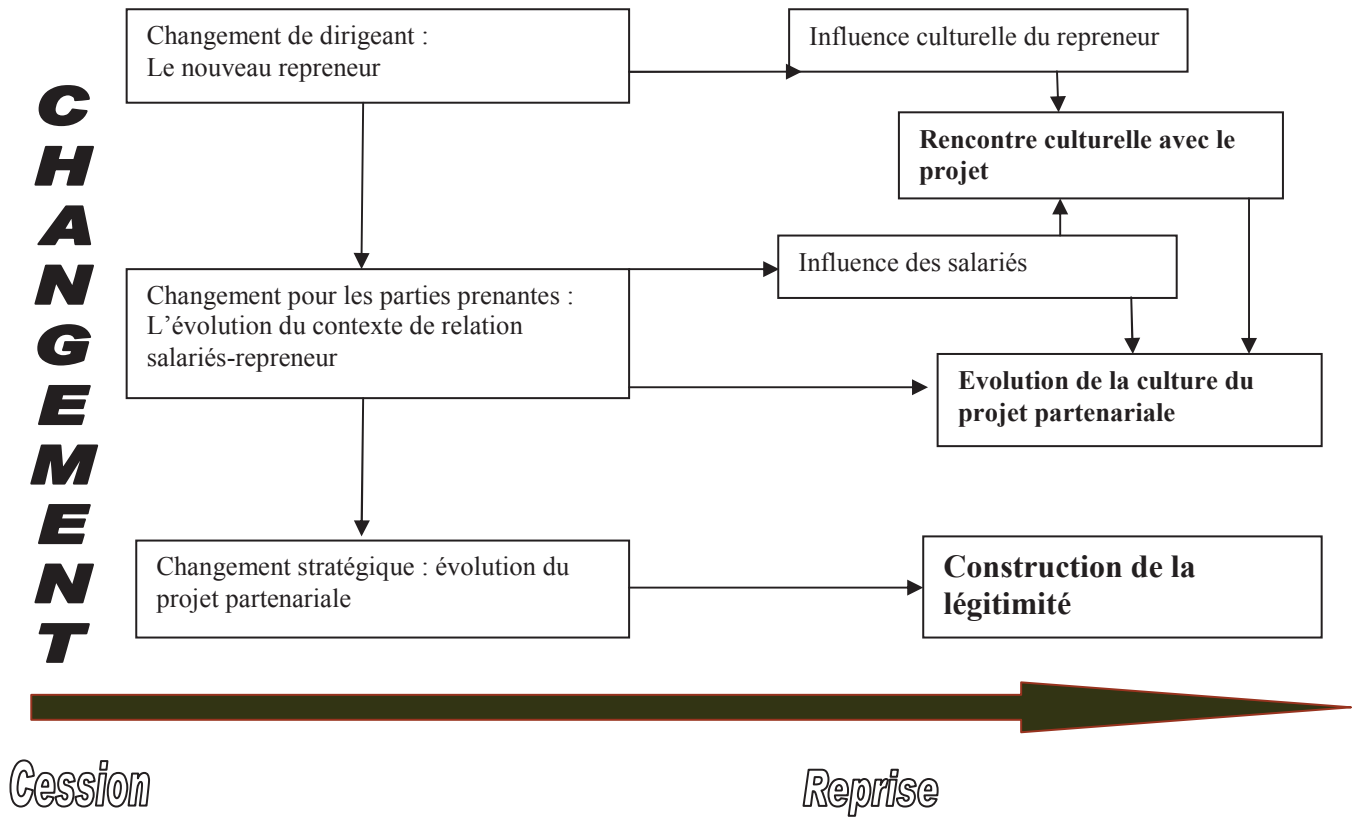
CHANGEMENT

Changement de dirigeant : Le nouveau repreneur

Influence culturelle du repreneur

Rencontre culturelle avec le projet

Influence des salariés

Changement pour les parties prenantes : L'évolution du contexte de relation salariés-repreneur

Evolution de la culture du projet partenariale

Changement stratégique : évolution du projet partenariale

Construction de la légitimité

Cession

Reprise